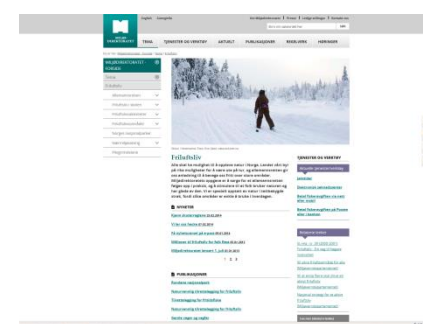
English Samegillii

TEMA TJENESTER OG VERKTØY AKTUELT PUBLIKASJONER REGELVERK

MILJØDIREKTORATET

Tema

Friluftsliv

Friluftsliv

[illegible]

NYHETER

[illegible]

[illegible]

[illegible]

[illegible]

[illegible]

1 2 3

PUBLIKASJONER

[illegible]

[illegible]

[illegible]

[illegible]

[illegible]

TJENESTER OG VERKTØY

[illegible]

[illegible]

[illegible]

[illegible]